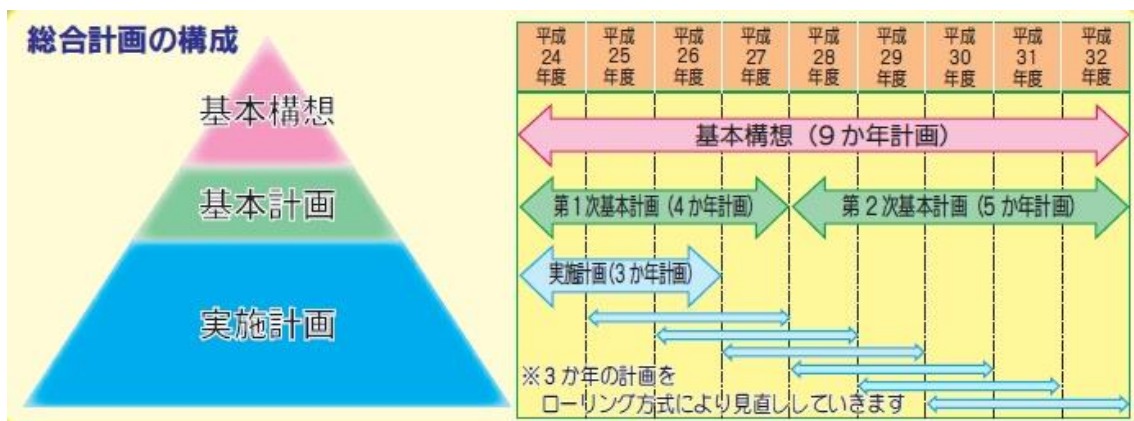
総合計画の構成

基本構想

基本計画

実施計画

| 平成24年度 | 平成25年度 | 平成26年度 | 平成27年度 | 平成28年度 | 平成29年度 | 平成30年度 | 平成31年度 | 平成32年度 |
|---|---|---|---|---|---|---|---|---|

基本構想（9か年計画）

第1次基本計画（4か年計画）

第2次基本計画（5か年計画）

実施計画（3か年計画）

※3か年の計画をローリング方式により見直ししていきます